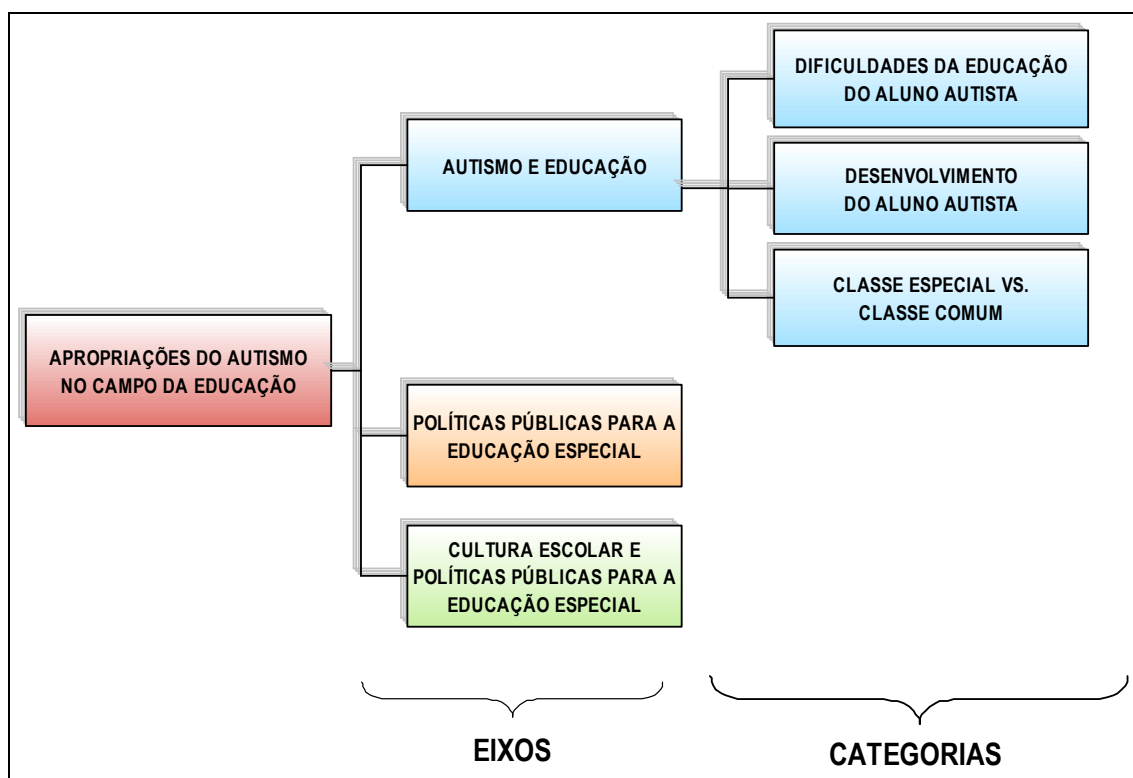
APROPRIAÇÕES DO AUTISMO NO CAMPO DA EDUCAÇÃO

AUTISMO E EDUCAÇÃO

DIFICULDADES DA EDUCAÇÃO DO ALUNO AUTISTA

DESENVOLVIMENTO DO ALUNO AUTISTA

CLASSE ESPECIAL VS. CLASSE COMUM

POLÍTICAS PÚBLICAS PARA A EDUCAÇÃO ESPECIAL

CULTURA ESCOLAR E POLÍTICAS PÚBLICAS PARA A EDUCAÇÃO ESPECIAL

EIXOS

CATEGORIAS